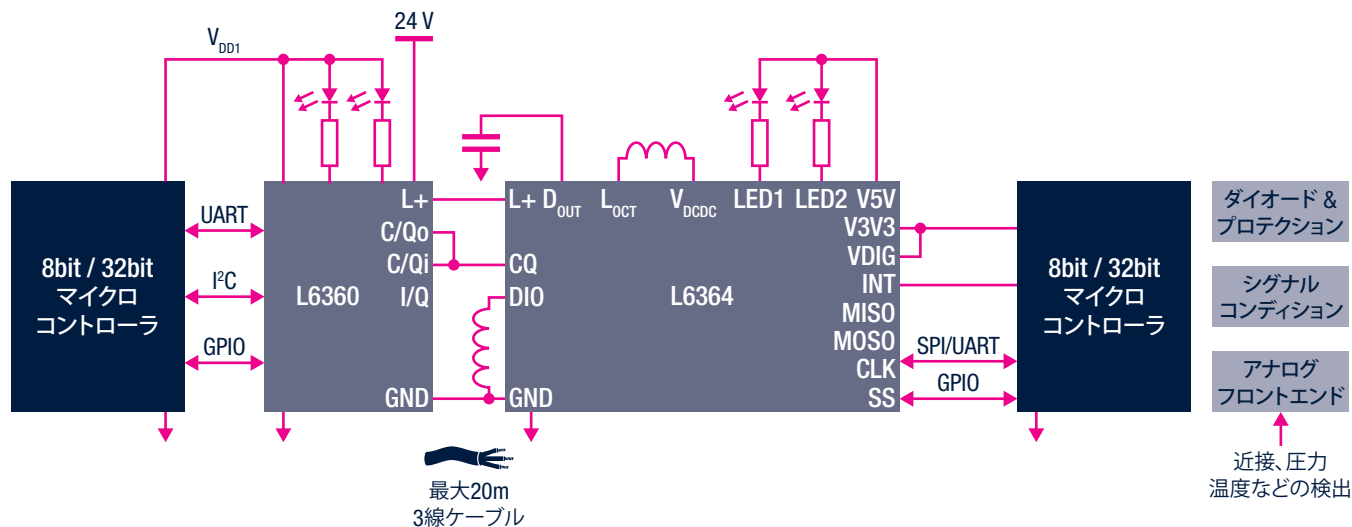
$V_{DD1}$

24 V

8bit / 32bit
マイクロ
コントローラ

UART

$I^2C$

GPIO

L+
C/Qo
C/Qi
I/Q
L6360
GND

L+ $D_{OUT}$
CQ
DIO
GND

$L_{OCT}$
$V_{DCDC}$
LED1
LED2
V5V
V3V3
VDIG
INT
MISO
MOSO
CLK
SS
L6364

SPI/UART
GPIO

8bit / 32bit
マイクロ
コントローラ

ダイオード &
プロテクション

シグナル
コンディション

アナログ
フロントエンド

近接、圧力
温度などの検出

最大20m
3線ケーブル